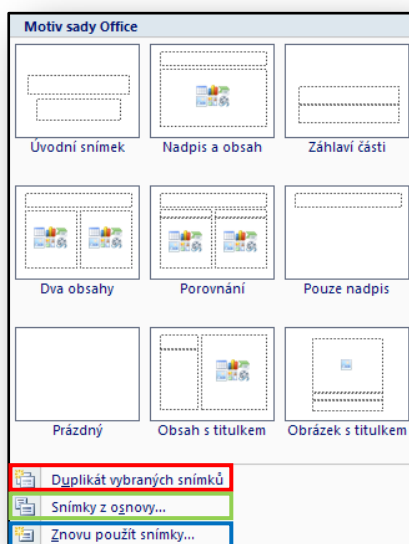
Motiv sady Office

Úvodní snímek

Nadpis a obsah

Záhlaví části

Dva obsahy

Porovnání

Pouze nadpis

Prázdný

Obsah s titulkem

Obrázek s titulkem

Duplikát vybraných snímků

Snímky z osnovy...

Znovu použít snímky...